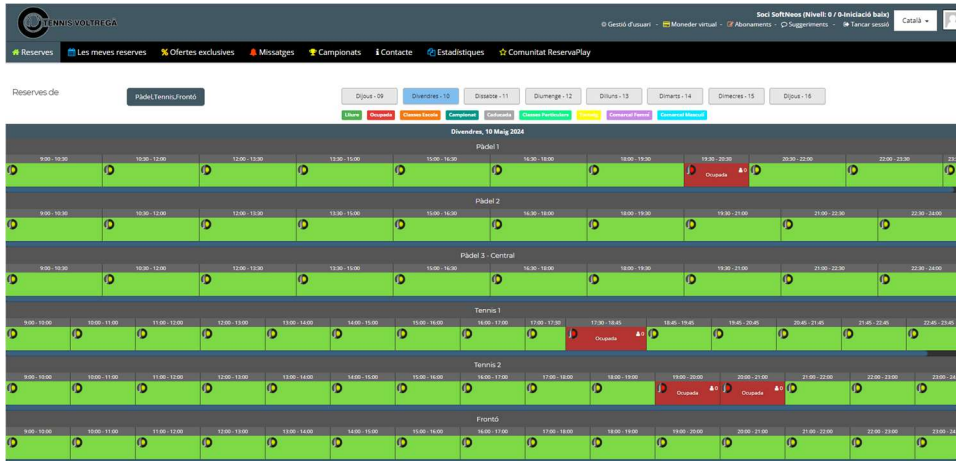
TENNIS VOLTREGA

Soci SoftNeos (Nivell: 0 / 0-Iniciació baix)
Gestió d'usuari · Moneder virtual · Abonaments · Suggeriments · Tancar sessió
Català

Reserves | Les meves reserves | Ofertes exclusives | Missatges | Campionats | Contacte | Estadístiques | Comunitat ReservaPlay

Reserves de

Pàdel,Tennis,Frontó

Dijous - 09 | Divendres - 10 | Dissabte - 11 | Diumenge - 12 | Dilluns - 13 | Dimarts - 14 | Dimecres - 15 | Dijous - 16

Lliure | Ocupada | Classes Escola | Campionat | Caducada | Classes Particulars | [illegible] | Comercial Passat | Comercial Mensual

Divendres, 10 Maig 2024

Pàdel 1
9:00 - 10:30 | 10:30 - 12:00 | 12:00 - 13:30 | 13:30 - 15:00 | 15:00 - 16:30 | 16:30 - 18:00 | 18:00 - 19:30 | 19:30 - 20:30 | 20:30 - 22:00 | 22:00 - 23:30
Ocupada 0

Pàdel 2
9:00 - 10:30 | 10:30 - 12:00 | 12:00 - 13:30 | 13:30 - 15:00 | 15:00 - 16:30 | 16:30 - 18:00 | 18:00 - 19:30 | 19:30 - 21:00 | 21:00 - 22:30 | 22:30 - 24:00

Pàdel 3 - Central
9:00 - 10:30 | 10:30 - 12:00 | 12:00 - 13:30 | 13:30 - 15:00 | 15:00 - 16:30 | 16:30 - 18:00 | 18:00 - 19:30 | 19:30 - 21:00 | 21:00 - 22:30 | 22:30 - 24:00

Tennis 1
9:00 - 10:00 | 10:00 - 11:00 | 11:00 - 12:00 | 12:00 - 13:00 | 13:00 - 14:00 | 14:00 - 15:00 | 15:00 - 16:00 | 16:00 - 17:00 | 17:00 - 17:30 | 17:30 - 18:45 | 18:45 - 19:45 | 19:45 - 20:45 | 20:45 - 21:45 | 21:45 - 22:45 | 22:45 - 23:45
Ocupada 0

Tennis 2
9:00 - 10:00 | 10:00 - 11:00 | 11:00 - 12:00 | 12:00 - 13:00 | 13:00 - 14:00 | 14:00 - 15:00 | 15:00 - 16:00 | 16:00 - 17:00 | 17:00 - 18:00 | 18:00 - 19:00 | 19:00 - 20:00 | 20:00 - 21:00 | 21:00 - 22:00 | 22:00 - 23:00 | 23:00 - 24:00
Ocupada 0 | Ocupada 0

Frontó
9:00 - 10:00 | 10:00 - 11:00 | 11:00 - 12:00 | 12:00 - 13:00 | 13:00 - 14:00 | 14:00 - 15:00 | 15:00 - 16:00 | 16:00 - 17:00 | 17:00 - 18:00 | 18:00 - 19:00 | 19:00 - 20:00 | 20:00 - 21:00 | 21:00 - 22:00 | 22:00 - 23:00 | 23:00 - 24:00